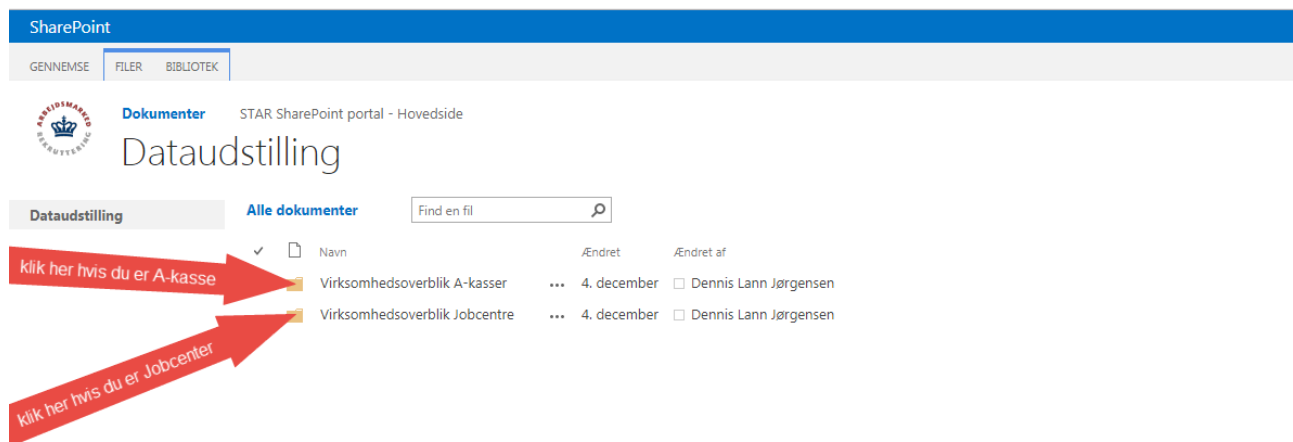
SharePoint

GENNEMSE FILER BIBLIOTEK

ARBEJDSMARKED REKRUTTERING

Dokumenter STAR SharePoint portal - Hovedside

Dataudstilling

Dataudstilling

Alle dokumenter

Find en fil

| ✓ | | Navn | | Ændret | Ændret af |
|---|---|---|---|---|---|
| | | Virksomhedsoverblik A-kasser | ••• | 4. december | Dennis Lann Jørgensen |
| | | Virksomhedsoverblik Jobcentre | ••• | 4. december | Dennis Lann Jørgensen |

klik her hvis du er A-kasse

klik her hvis du er Jobcenter